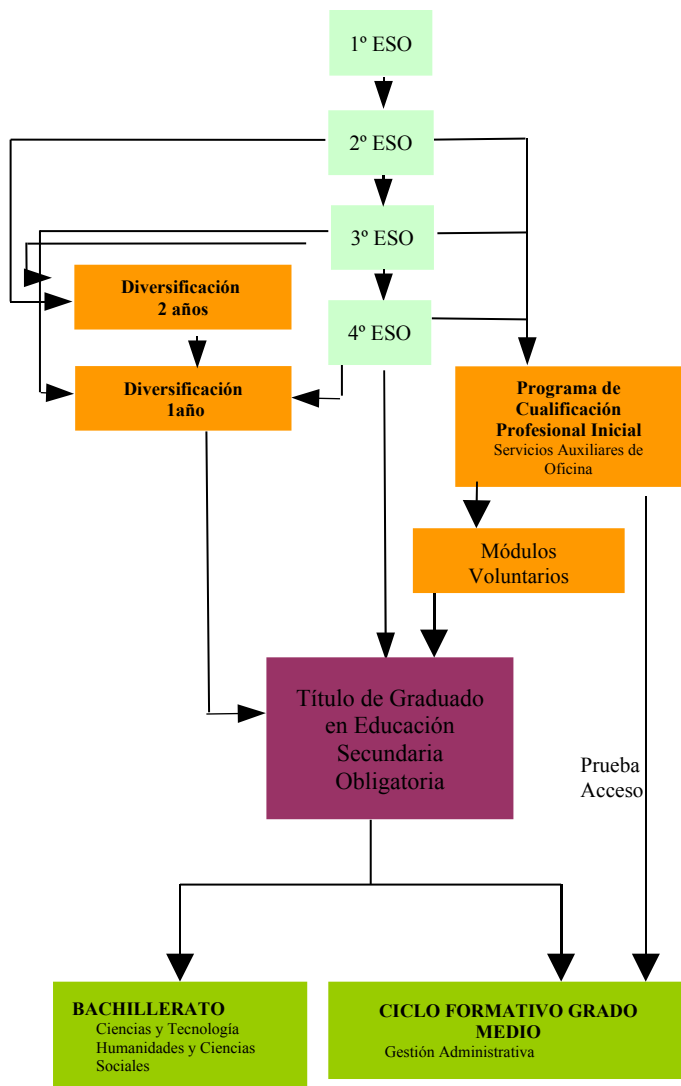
1º ESO

2º ESO

3º ESO

4º ESO

Diversificación 2 años

Diversificación 1año

Programa de Cualificación Profesional Inicial
Servicios Auxiliares de Oficina

Módulos Voluntarios

Título de Graduado en Educación Secundaria Obligatoria

Prueba Acceso

BACHILLERATO
Ciencias y Tecnología
Humanidades y Ciencias Sociales

CICLO FORMATIVO GRADO MEDIO
Gestión Administrativa